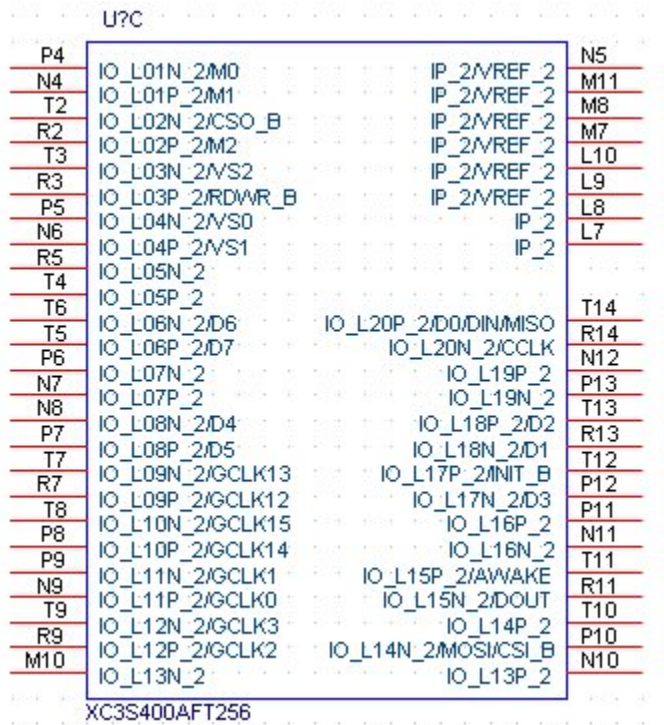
U?C

P4 IO_L01N_2/M0
N4 IO_L01P_2/M1
T2 IO_L02N_2/CSO_B
R2 IO_L02P_2/M2
T3 IO_L03N_2/VS2
R3 IO_L03P_2/RDWR_B
P5 IO_L04N_2/VS0
N6 IO_L04P_2/VS1
R5 IO_L05N_2
T4 IO_L05P_2
T6 IO_L06N_2/D6
T5 IO_L06P_2/D7
P6 IO_L07N_2
N7 IO_L07P_2
N8 IO_L08N_2/D4
P7 IO_L08P_2/D5
T7 IO_L09N_2/GCLK13
R7 IO_L09P_2/GCLK12
T8 IO_L10N_2/GCLK15
P8 IO_L10P_2/GCLK14
P9 IO_L11N_2/GCLK1
N9 IO_L11P_2/GCLK0
T9 IO_L12N_2/GCLK3
R9 IO_L12P_2/GCLK2
M10 IO_L13N_2

IP_2/VREF_2 N5
IP_2/VREF_2 M11
IP_2/VREF_2 M8
IP_2/VREF_2 M7
IP_2/VREF_2 L10
IP_2/VREF_2 L9
IP_2 L8
IP_2 L7
IO_L20P_2/D0/DIN/MISO T14
IO_L20N_2/CCLK R14
IO_L19P_2 N12
IO_L19N_2 P13
IO_L18P_2/D2 T13
IO_L18N_2/D1 R13
IO_L17P_2/INIT_B T12
IO_L17N_2/D3 P12
IO_L16P_2 P11
IO_L16N_2 N11
IO_L15P_2/AWAKE T11
IO_L15N_2/DOUT R11
IO_L14P_2 T10
IO_L14N_2/MOSI/CSI_B P10
IO_L13P_2 N10

XC3S400AFT256